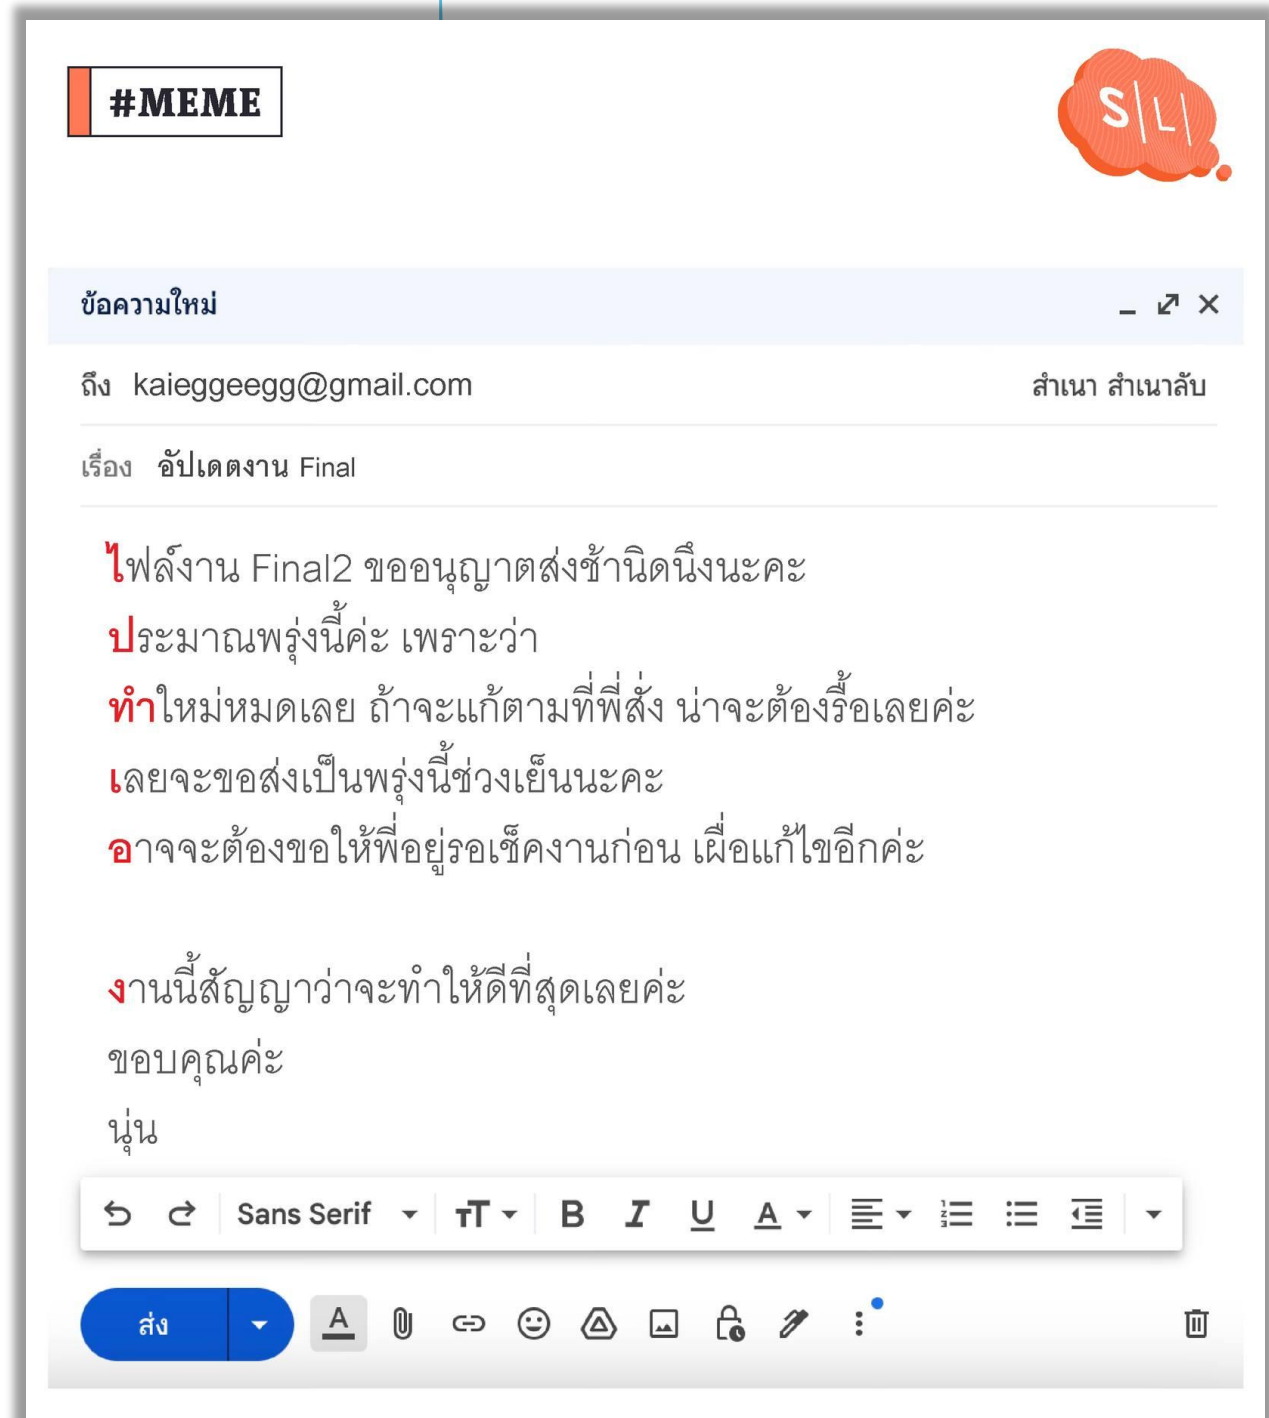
#MEME

S|L|

ข้อความใหม่

ถึง kaieggeegg@gmail.com

สำเนา สำเนาลับ

เรื่อง อัปเดตงาน Final

ไฟล์งาน Final2 ขออนุญาตส่งช้านิดนึงนะคะ
ประมาณพรุ่งนี้ค่ะ เพราะว่า
ทำใหม่หมดเลย ถ้าจะแก้ตามที่พี่สั่ง น่าจะต้องรื้อเลยค่ะ
เลยจะขอส่งเป็นพรุ่งนี้ช่วงเย็นนะคะ
อาจจะต้องขอให้พี่อยู่รอเช็คงานก่อน เผื่อแก้ไขอีกค่ะ

งานนี้สัญญาว่าจะทำให้ดีที่สุดเลยค่ะ
ขอบคุณค่ะ
นุ่น

Sans Serif

ส่ง